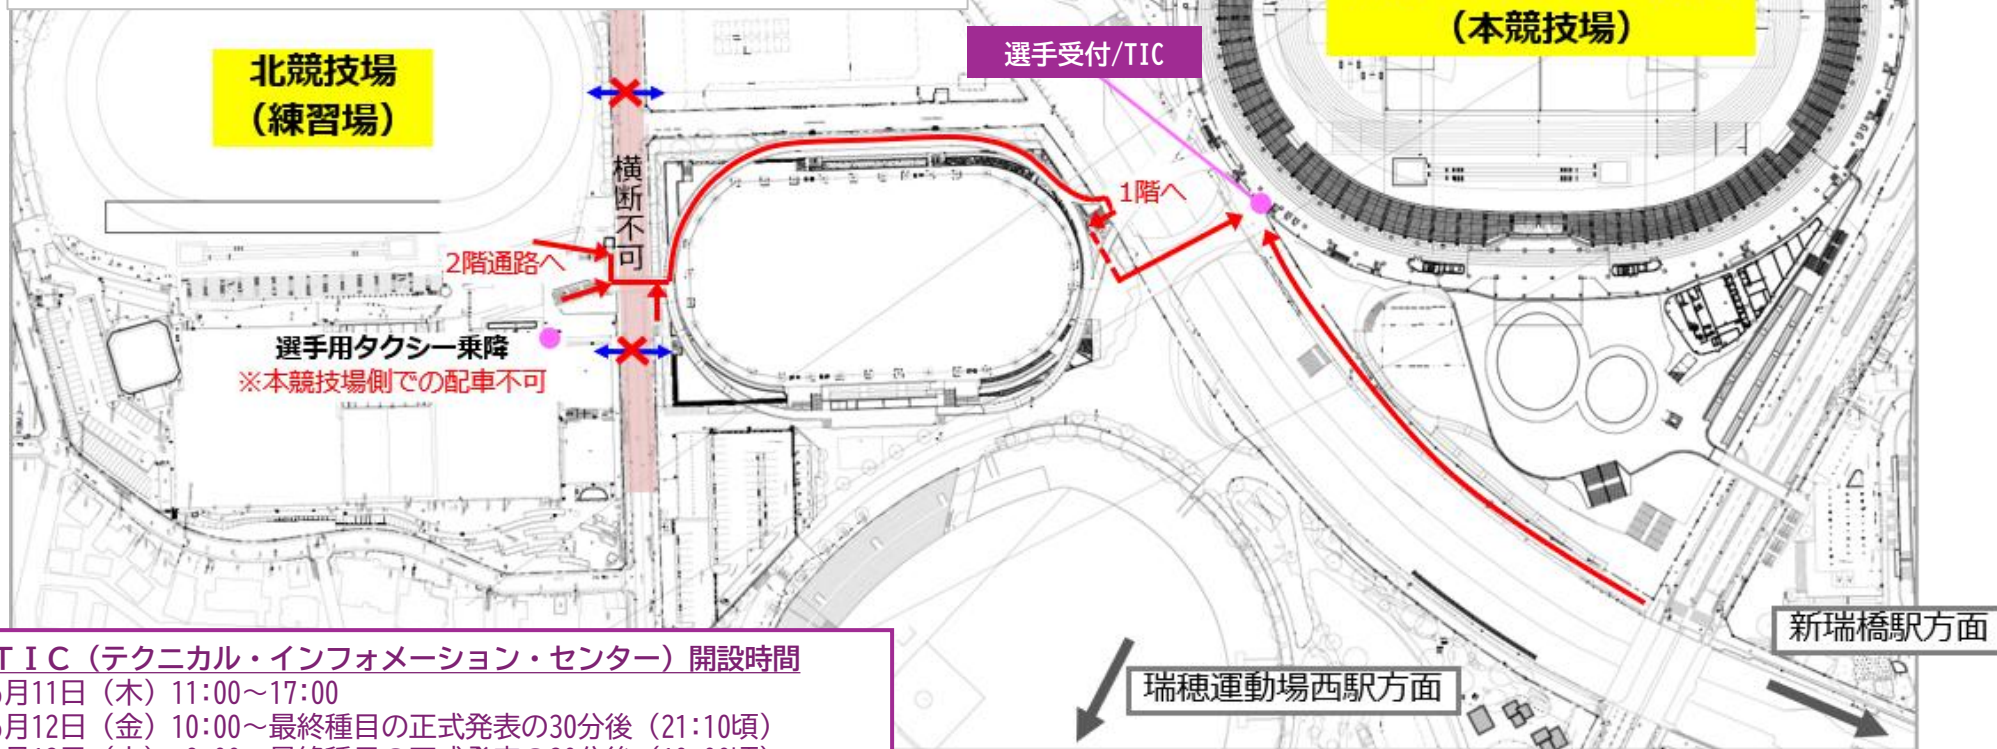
（本競技場）

北競技場
（練習場）

選手受付/TIC

横断不可

1階へ

2階通路へ

選手用タクシー乗降
※本競技場側での配車不可

新瑞橋駅方面

瑞穂運動場西駅方面

TIC（テクニカル・インフォメーション・センター）開設時間
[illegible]月11日（木）11:00～17:00
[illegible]月12日（金）10:00～最終種目の正式発表の30分後（21:10頃）
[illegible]